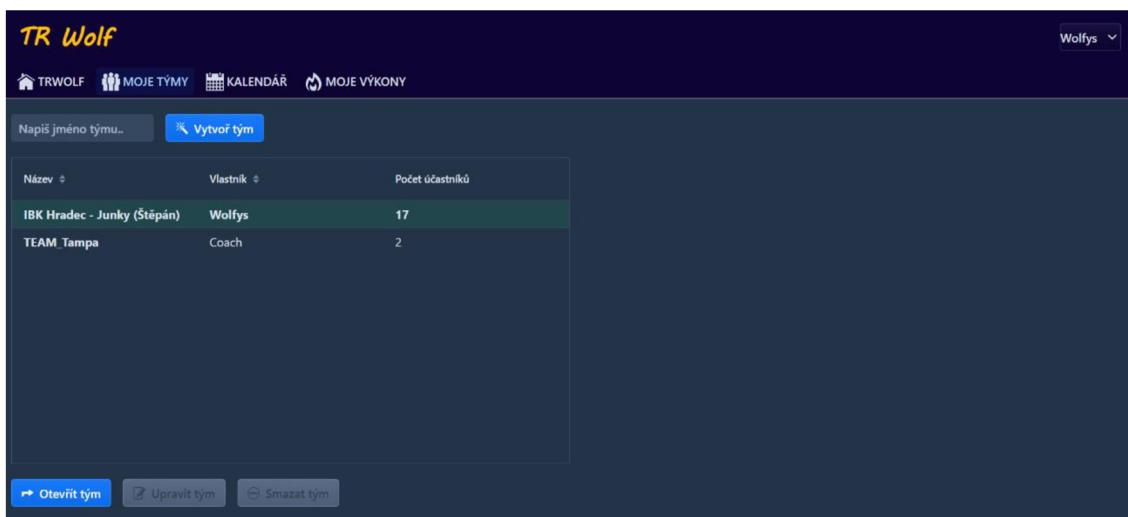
TR Wolf

Wolfys

TRWOLF MOJE TÝMY KALENDÁŘ MOJE VÝKONY

Napiš jméno týmu..

Vytvoř tým

| Název | Vlastník | Počet účastníků |
|---|---|---|
| IBK Hradec - Junky (Štěpán) | Wolfys | 17 |
| TEAM_Tampa | Coach | 2 |

Otevřít tým

Upravit tým

Smazat tým